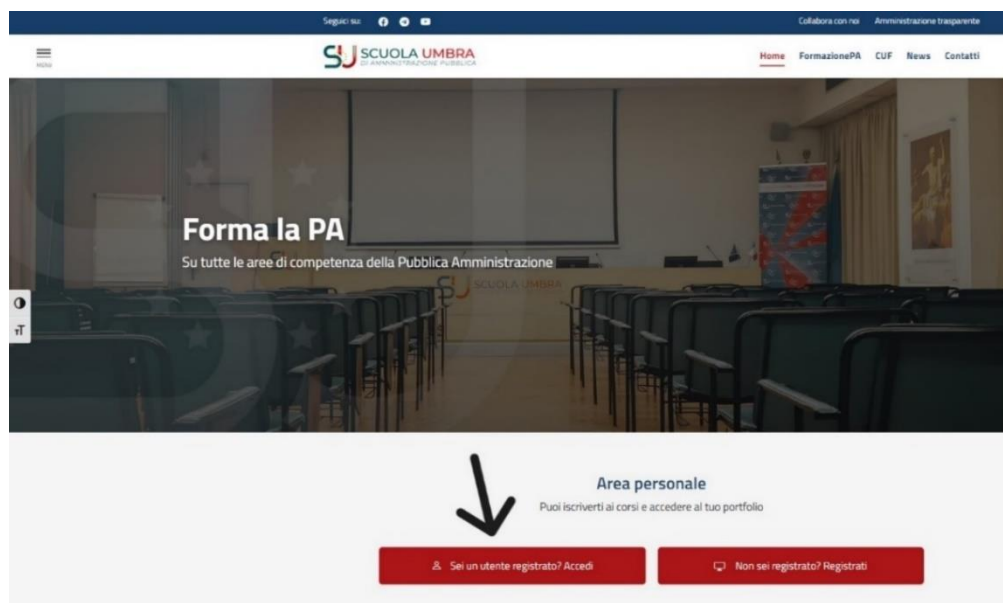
Seguici su:

Collabora con noi Amministrazione trasparente

MENU

SU SCUOLA UMBRA DI AMMINISTRAZIONE PUBBLICA

Home FormazionePA CUF News Contatti

Forma la PA

Su tutte le aree di competenza della Pubblica Amministrazione

SU SCUOLA UMBRA

Area personale

Puoi iscriverti ai corsi e accedere al tuo portfolio

Sei un utente registrato? Accedi

Non sei registrato? Registrati